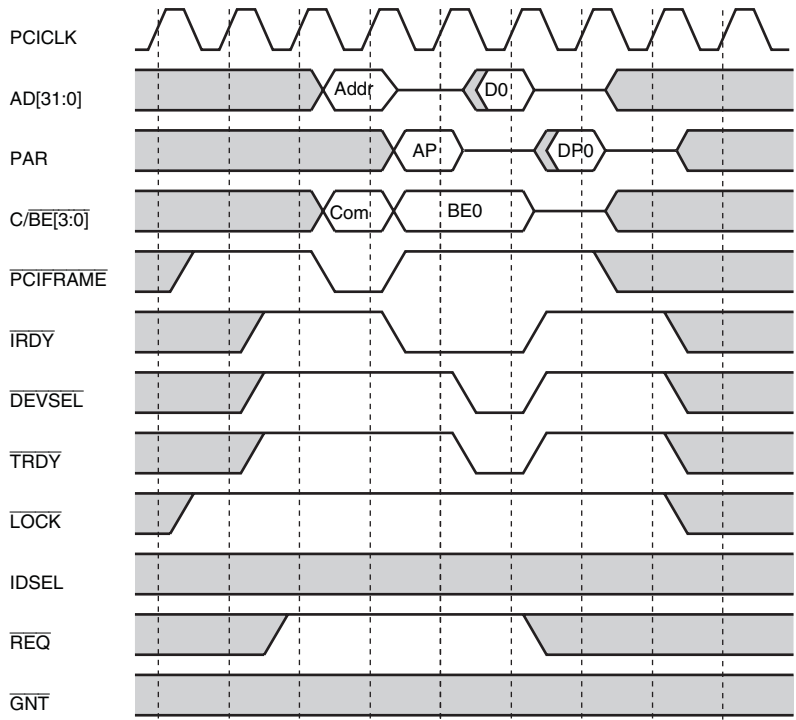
PCICLK

AD[31:0]

Addr

D0

PAR

AP

DP0

C/$\overline{BE[3:0]}$

Com

BE0

$\overline{PCIFRAME}$

$\overline{IRDY}$

$\overline{DEVSEL}$

$\overline{TRDY}$

$\overline{LOCK}$

IDSEL

$\overline{REQ}$

$\overline{GNT}$